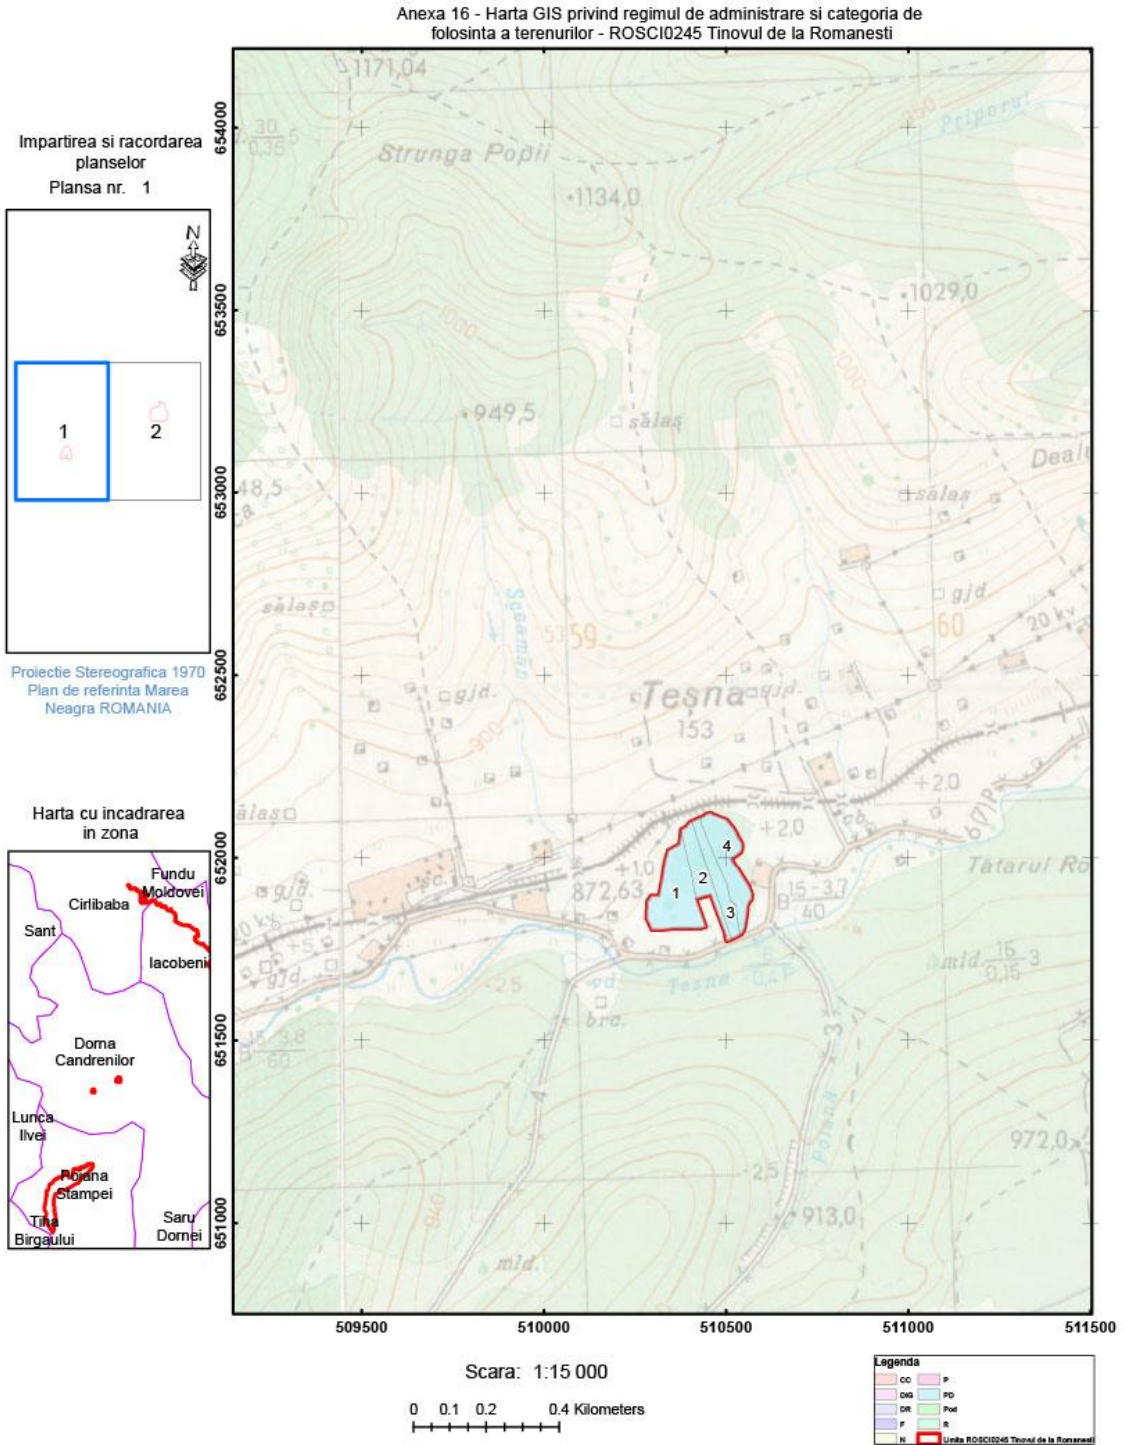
Anexa 16 - Harta GIS privind regimul de administrare si categoria de folosinta a terenurilor - ROSCI0245 Tinovul de la Romanesti

Impartirea si racordarea planselor
Plansa nr. 1

N

1
2

Proiectie Stereografica 1970
Plan de referinta Marea Neagra ROMANIA

Harta cu incadrarea in zona

Fundu Moldovei
Cirlibaba
Sant
Iacobeni
Dorna Candrenilor
Lunca Ilvei
Poiana Stampei
Tiha Birgaului
Saru Dornei

654000
653500
653000
652500
652000
651500
651000

509500
510000
510500
511000
511500

1171,04
Strunga Popii
1134,0
1029,0
Priporul
949,5
sălaş
Deal
sălaş
sălaş
gjd.
20 kv
60
59
Sgaman
gjd.
Teşna
gjd.
153
+2,0
sălaş
+2,0
Tătarul Ro
+1,0
872,63
1
2
3
4
15-3,7
40
gjd.
gjd.
Teşna
vd.
brc.
mld. $\frac{15}{0,15}$ 3
15 3,8
60
972,0
913,0
Poiana
mld.

Scara: 1:15 000

0 0.1 0.2 0.4 Kilometers

Legenda
CC
DIG
DR
F
N
P
PD
Pod
R
Limita ROSCI0245 Tinovul de la Romanesti